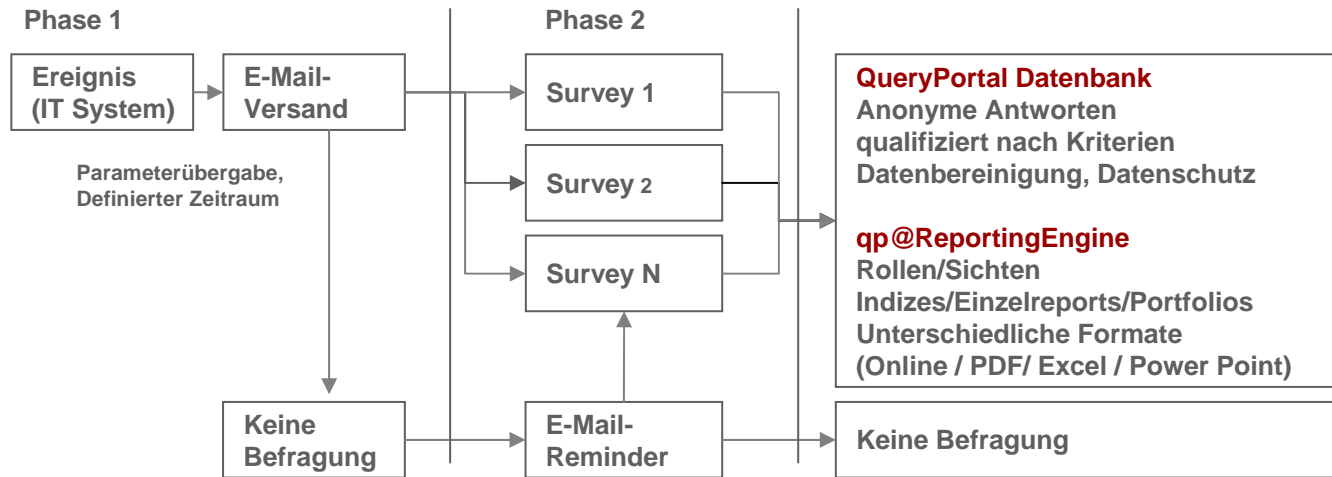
Phase 1

Phase 2

Ereignis (IT System)

E-Mail-Versand

Parameterübergabe, Definierter Zeitraum

Survey 1

Survey 2

Survey N

QueryPortal Datenbank
Anonyme Antworten
qualifiziert nach Kriterien
Datenbereinigung, Datenschutz

qp@ReportingEngine
Rollen/Sichten
Indizes/Einzelreports/Portfolios
Unterschiedliche Formate
(Online / PDF/ Excel / Power Point)

Keine Befragung

E-Mail-Reminder

Keine Befragung